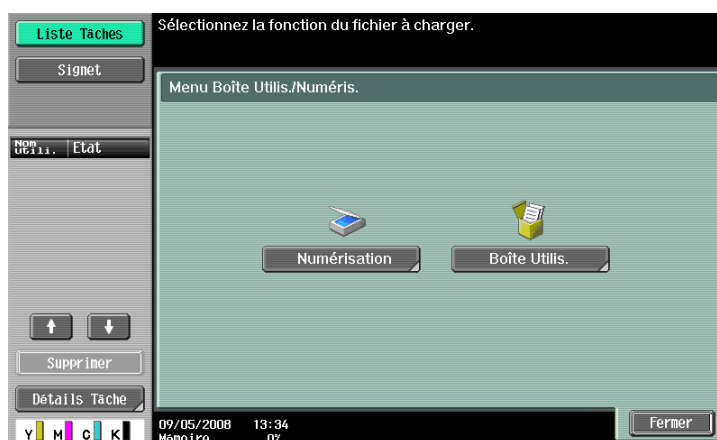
Liste Tâches

Signet

Sélectionnez la fonction du fichier à charger.

Menu Boîte Utilis./Numéris.

Nom Utili. | Etat

Numérisation

Boîte Utilis.

Supprimer

Détails Tâche

Y M C K

09/05/2008 13:34
Mémoire 0%

Fermer